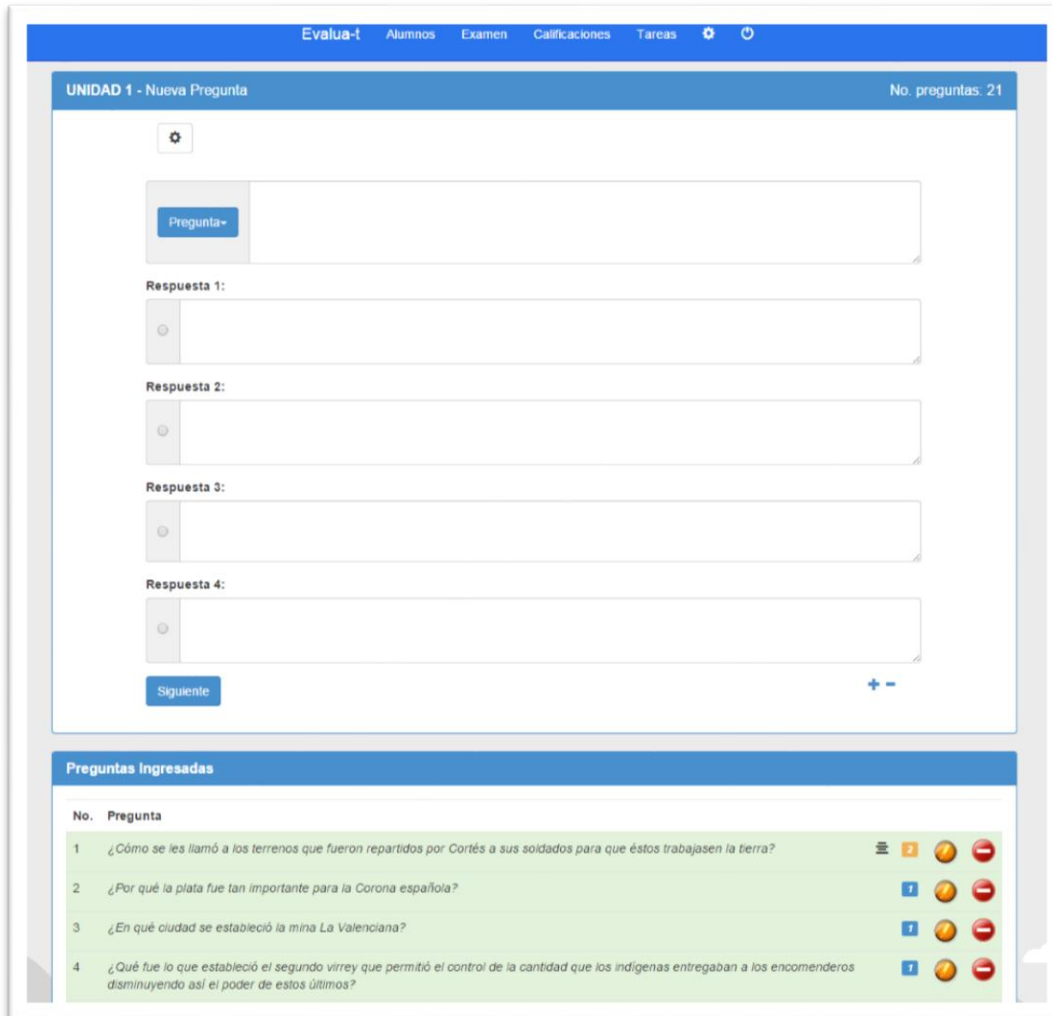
Evalua-t Alumnos Examen Calificaciones Tareas

UNIDAD 1 - Nueva Pregunta

No. preguntas: 21

Pregunta

Respuesta 1:

Respuesta 2:

Respuesta 3:

Respuesta 4:

Siguiente

+ −

Preguntas Ingresadas

| No. | Pregunta | |
|---|---|---|
| 1 | ¿Cómo se les llamó a los terrenos que fueron repartidos por Cortés a sus soldados para que éstos trabajasen la tierra? | 2 |
| 2 | ¿Por qué la plata fue tan importante para la Corona española? | 1 |
| 3 | ¿En qué ciudad se estableció la mina La Valenciana? | 1 |
| 4 | ¿Qué fue lo que estableció el segundo virrey que permitió el control de la cantidad que los indígenas entregaban a los encomenderos disminuyendo así el poder de estos últimos? | 1 |